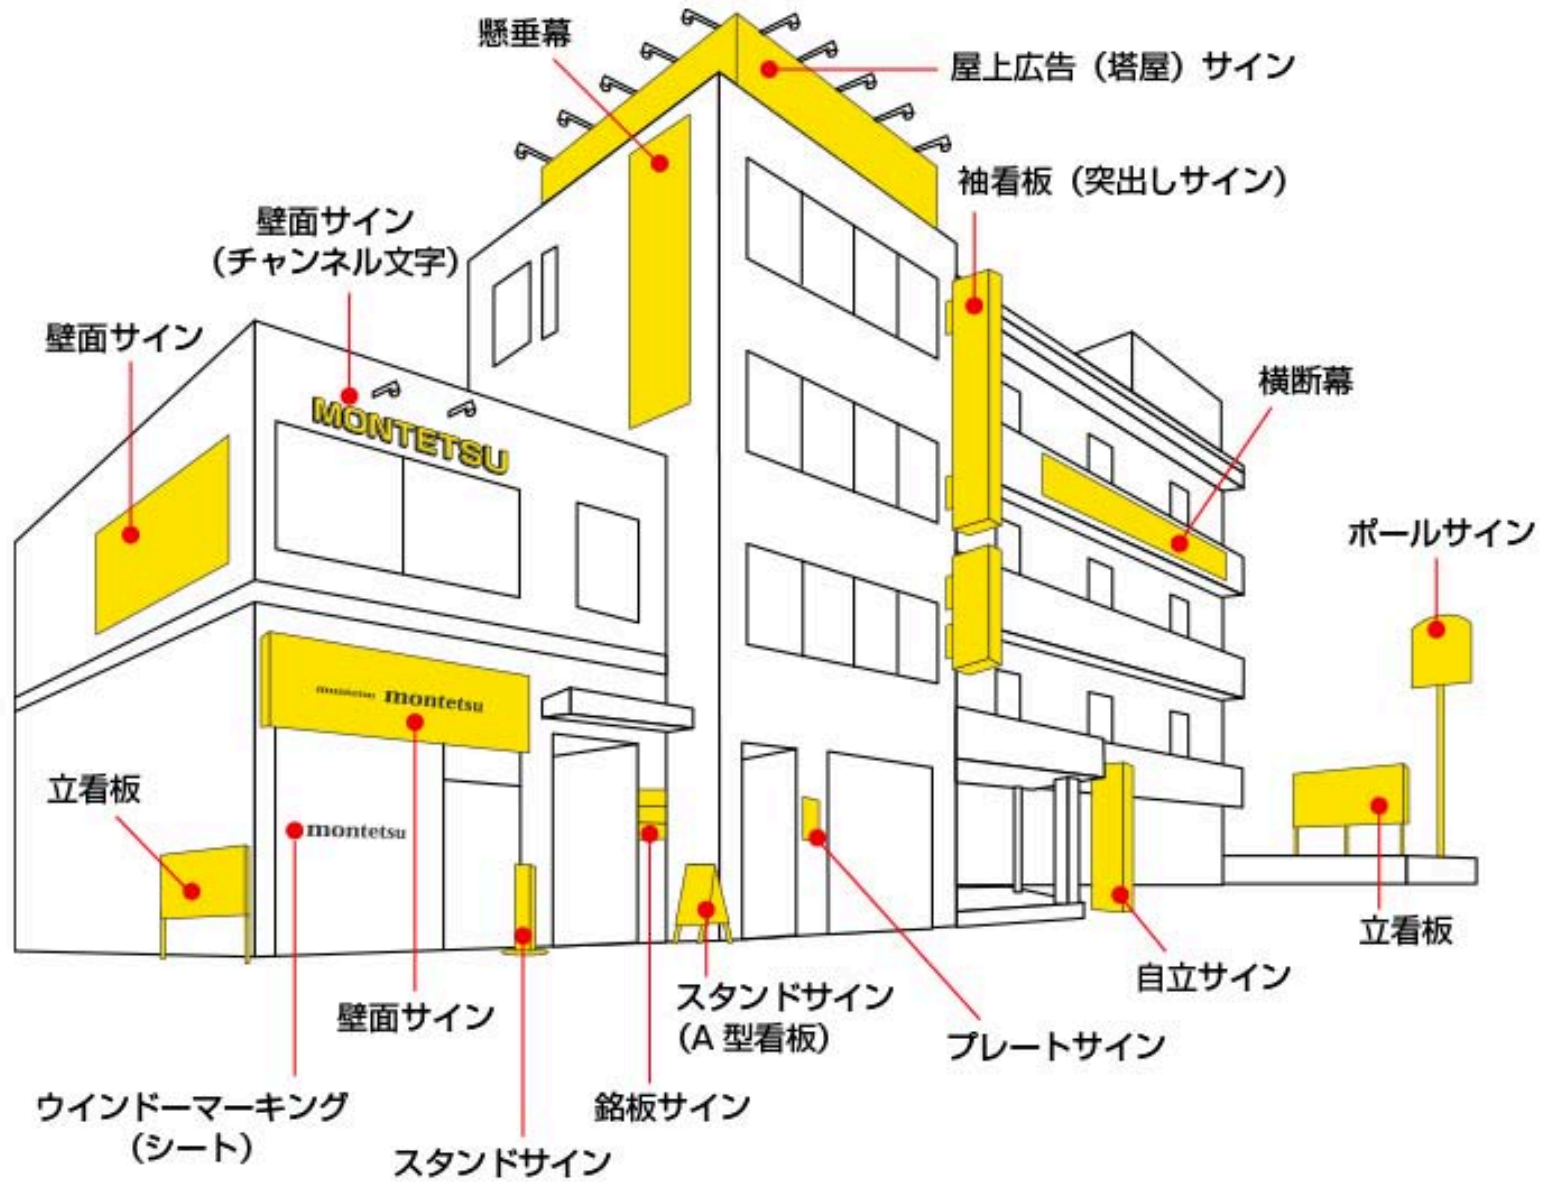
懸垂幕

屋上広告（塔屋）サイン

袖看板（突出しサイン）

壁面サイン
（チャンネル文字）

MONTETSU

壁面サイン

横断幕

ポールサイン

montetsu montetsu

立看板

montetsu

立看板

自立サイン

壁面サイン

スタンドサイン
（A 型看板）

プレートサイン

ウインドーマーキング
（シート）

銘板サイン

スタンドサイン